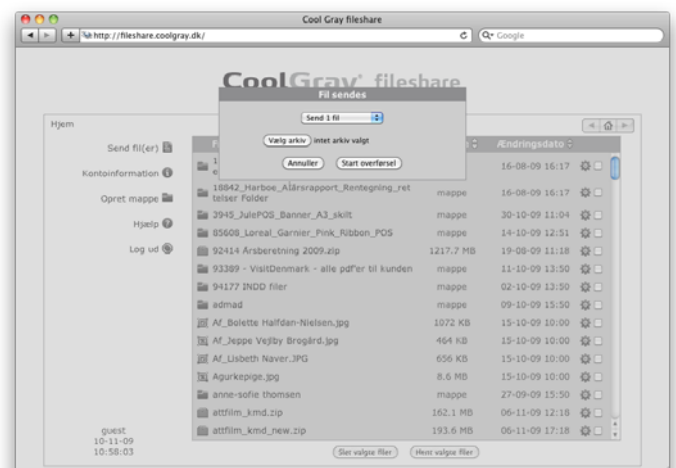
Cool Gray fileshare

http://fileshare.coolgray.dk/

Google

CoolGray fileshare

Fil sendes

Send 1 fil

Vælg arkiv intet arkiv valgt

Annuller Start overførsel

Hjem

Send fil(er)

Kontoinformation

Opret mappe

Hjælp

Log ud

Ændringsdato

| | | |
|---|---|---|
| 1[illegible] | | 16-08-09 16:17 |
| 18842_Harboe_Årsrapport_Rentegning_rettelser Folder | mappe | 16-08-09 16:17 |
| 3945_JulePOS_Banner_A3_skilt | mappe | 30-10-09 11:04 |
| 85608_Loreal_Garnier_Pink_Ribbon_POS | mappe | 14-10-09 12:51 |
| 92414 Årsberetning 2009.zip | 1217.7 MB | 19-08-09 11:18 |
| 93389 - VisitDenmark - alle pdf'er til kunden | mappe | 11-10-09 13:50 |
| 94177 INDD filer | mappe | 02-10-09 13:50 |
| admad | mappe | 09-10-09 15:50 |
| Af_Bolette Halfdan-Nielsen.jpg | 1072 KB | 15-10-09 10:00 |
| Af_Jeppe Vejlby Brogård.jpg | 464 KB | 15-10-09 10:00 |
| Af_Lisbeth Naver.JPG | 656 KB | 15-10-09 10:00 |
| Agurkepige.jpg | 8.6 MB | 15-10-09 10:00 |
| anne-sofie thomsen | mappe | 27-09-09 15:50 |
| attfilm_kmd.zip | 162.1 MB | 06-11-09 12:18 |
| attfilm_kmd_new.zip | 193.6 MB | 06-11-09 17:18 |

guest
10-11-09
10:58:03

Slet valgte filer

Hent valgte filer